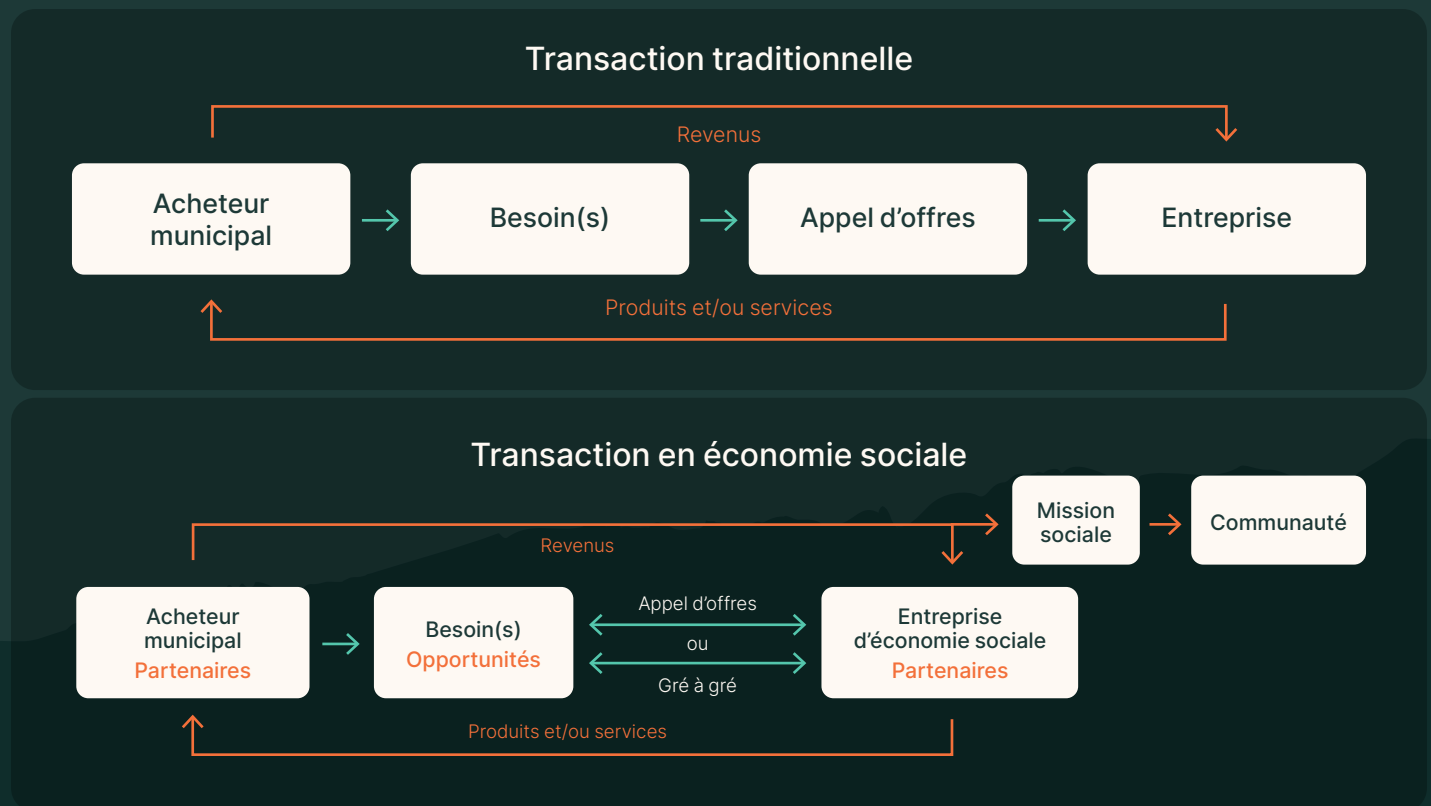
Transaction traditionnelle

Revenus

Acheteur municipal

Besoin(s)

Appel d’offres

Entreprise

Produits et/ou services

Transaction en économie sociale

Mission sociale

Communauté

Revenus

Acheteur municipal
Partenaires

Besoin(s)
Opportunités

Appel d’offres
ou
Gré à gré

Entreprise d’économie sociale
Partenaires

Produits et/ou services